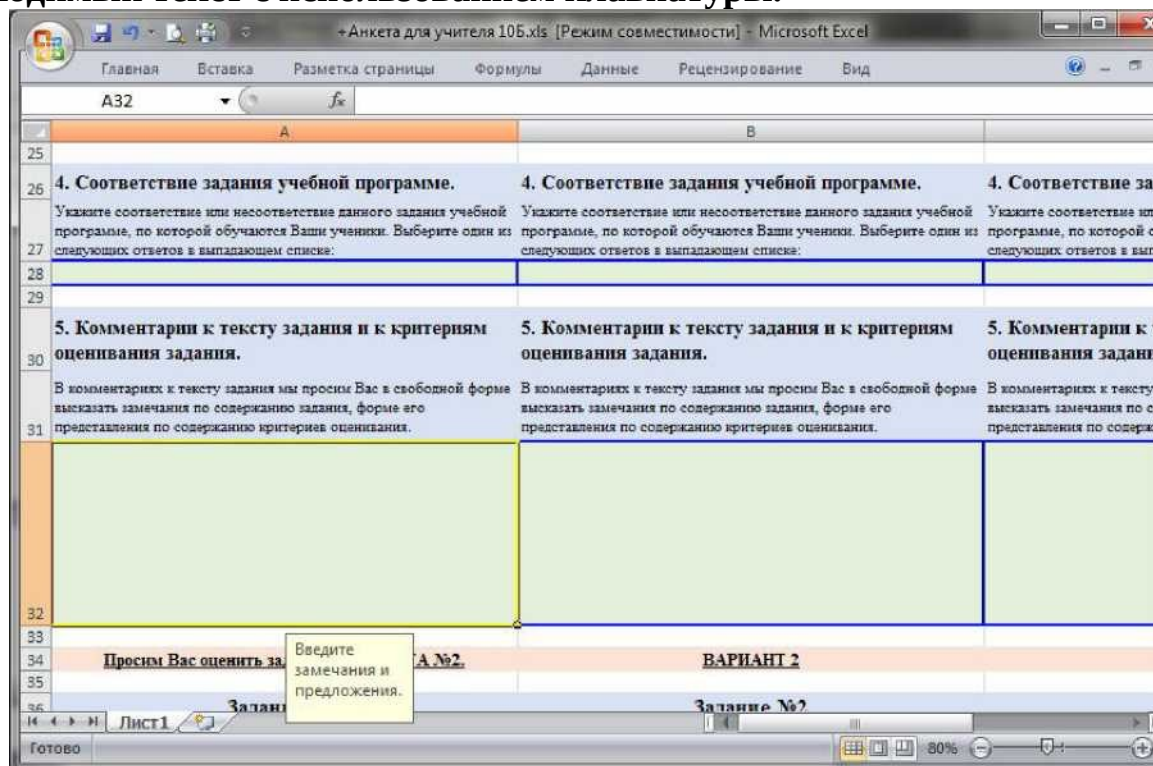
+Анкета для учителя 10Б.xls [Режим совместимости] - Microsoft Excel

Главная Вставка Разметка страницы Формулы Данные Рецензирование Вид

A32 $f_x$

A B

25

26 4. Соответствие задания учебной программе. | 4. Соответствие задания учебной программе. | 4. Соответствие за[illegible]

27 Укажите соответствие или несоответствие данного задания учебной программе, по которой обучаются Ваши ученики. Выберите один из следующих ответов в выпадающем списке: | Укажите соответствие или несоответствие данного задания учебной программе, по которой обучаются Ваши ученики. Выберите один из следующих ответов в выпадающем списке: | Укажите соответствие или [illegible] программе, по которой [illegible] следующих ответов в вып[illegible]

28

29

30 5. Комментарии к тексту задания и к критериям оценивания задания. | 5. Комментарии к тексту задания и к критериям оценивания задания. | 5. Комментарии к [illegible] оценивания задан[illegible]

31 В комментариях к тексту задания мы просим Вас в свободной форме высказать замечания по содержанию задания, форме его представления по содержанию критериев оценивания. | В комментариях к тексту задания мы просим Вас в свободной форме высказать замечания по содержанию задания, форме его представления по содержанию критериев оценивания. | В комментариях к тексту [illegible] высказать замечания по с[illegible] представления по содерж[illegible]

32

33

34 Просим Вас оценить за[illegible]А №2. | ВАРИАНТ 2

Введите замечания и предложения.

35

36 Задани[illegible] | Задание №2

Лист1

Готово 80%